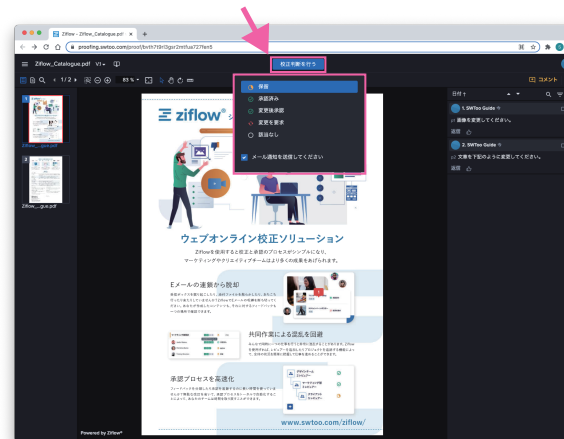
Ziflow - Ziflow_Catalogue.pdf

proofing.swtoo.com/proof/bvth76h3gsr2mtfua72ffen5

Ziflow_Catalogue.pdf V1

校正判断を行う

1 / 2

83 %

保留

承認済み

変更後承認

変更を要求

該当なし

メール通知を送信してください

コメント

日付

1. SWToo Guide

画像を変更してください。

返信

2. SWToo Guide

文章を下記のように変更してください。

返信

ziflow

ウェブオンライン校正ソリューション

Ziflowを使用すると校正と承認のプロセスがシンプルになり、マーケティングやクリエイティブチームはより多くの成果をあげられます。

Eメールの連鎖から脱却

共同作業による混乱を回避

承認プロセスを高速化

www.swtoo.com/ziflow/

Ziflow_...gue.pdf

Ziflow_...gue.pdf

Powered by Ziflow®